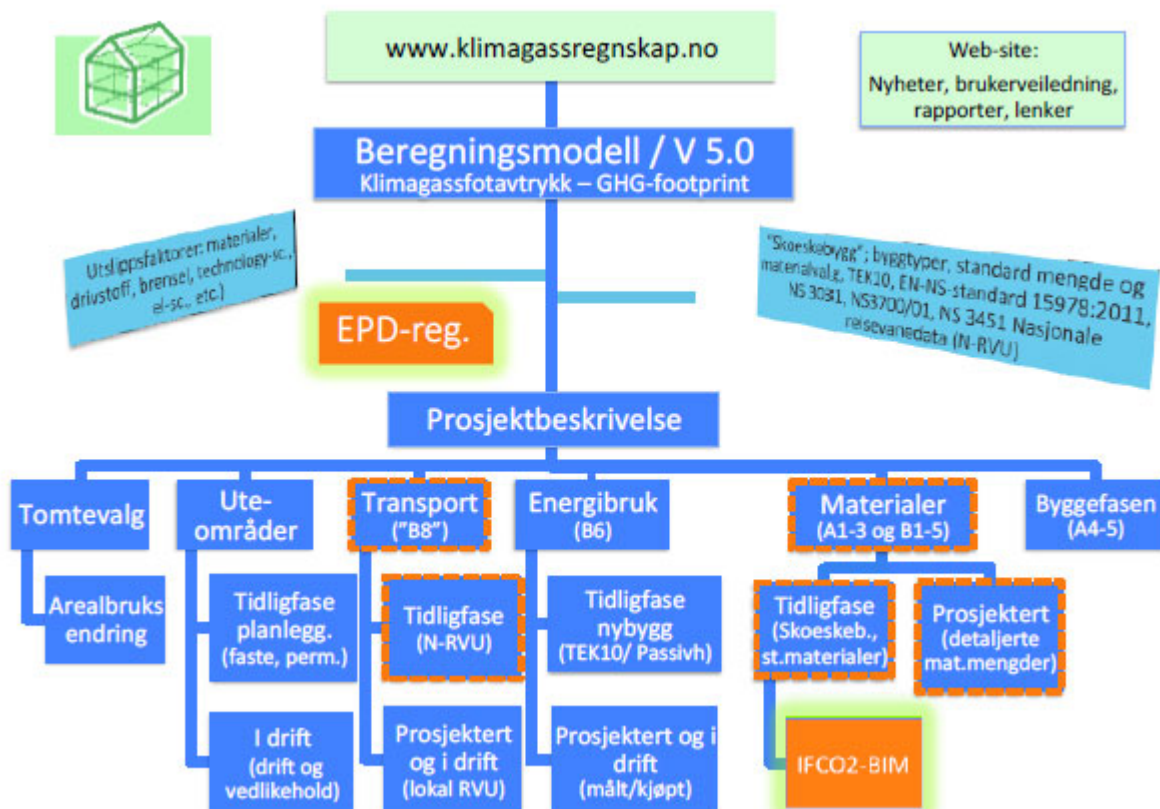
www.klimagassregnskap.no

Web-site:
Nyheter, brukerveiledning, rapporter, lenker

Beregningsmodell / V 5.0
Klimagassfotavtrykk – GHG-footprint

Utslippsfaktorer: materialer, drivstoff, brensel, technology-sc., el-sc., etc.)

"Skoeskebygg"; byggtyper, standard mengde og materialvalg, TEK10, EN-NS-standard 15978:2011, NS 3031, NS3700/01, NS 3451 Nasjonale reisevanedata (N-RVU)

EPD-reg.

Prosjektbeskrivelse

Tomtevalg

Arealbruks endring

Uteområder

Tidligfase planlegg. (faste, perm.)

I drift (drift og vedlikehold)

Transport ("B8")

Tidligfase (N-RVU)

Prosjektert og i drift (lokal RVU)

Energibruk (B6)

Tidligfase nybygg (TEK10/ Passivh)

Prosjektert og i drift (målt/kjøpt)

Materialer (A1-3 og B1-5)

Tidligfase (Skoeskeb., st.materialer)

Prosjektert (detaljerte mat.mengder)

IFCO2-BIM

Byggefasen (A4-5)